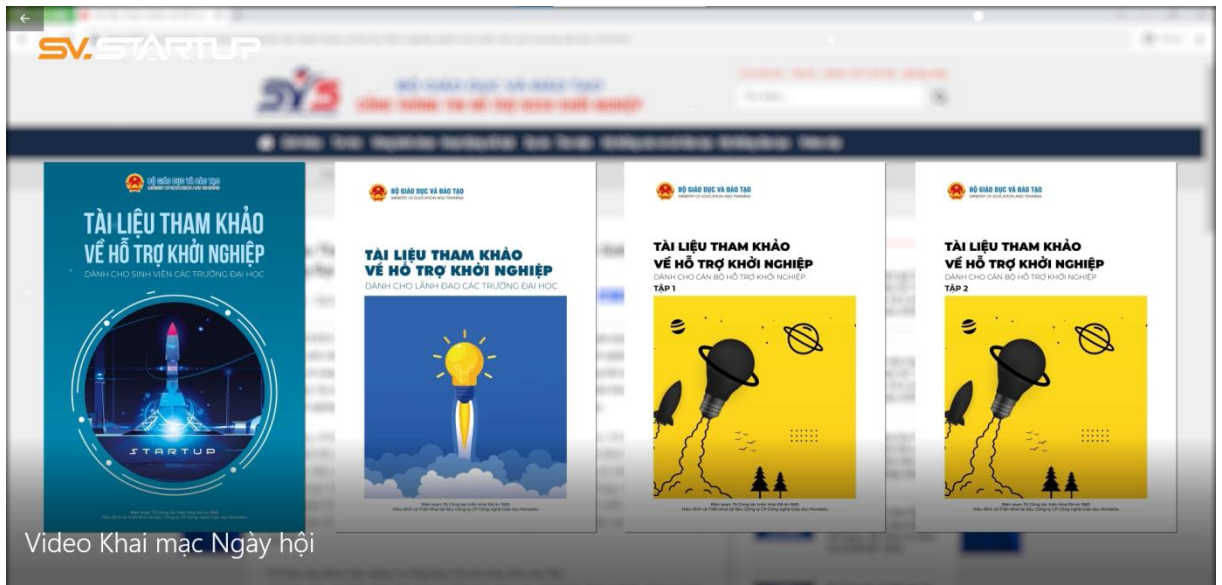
SV.STARTUP

BỘ GIÁO DỤC VÀ ĐÀO TẠO

TÀI LIỆU THAM KHẢO VỀ HỖ TRỢ KHỞI NGHIỆP
DÀNH CHO SINH VIÊN CÁC TRƯỜNG ĐẠI HỌC

STARTUP

BỘ GIÁO DỤC VÀ ĐÀO TẠO
MINISTRY OF EDUCATION AND TRAINING

TÀI LIỆU THAM KHẢO VỀ HỖ TRỢ KHỞI NGHIỆP
DÀNH CHO LÃNH ĐẠO CÁC TRƯỜNG ĐẠI HỌC

BỘ GIÁO DỤC VÀ ĐÀO TẠO
MINISTRY OF EDUCATION AND TRAINING

TÀI LIỆU THAM KHẢO VỀ HỖ TRỢ KHỞI NGHIỆP
DÀNH CHO CÁN BỘ HỖ TRỢ KHỞI NGHIỆP
TẬP 1

BỘ GIÁO DỤC VÀ ĐÀO TẠO
MINISTRY OF EDUCATION AND TRAINING

TÀI LIỆU THAM KHẢO VỀ HỖ TRỢ KHỞI NGHIỆP
DÀNH CHO CÁN BỘ HỖ TRỢ KHỞI NGHIỆP
TẬP 2

Video Khai mạc Ngày hội